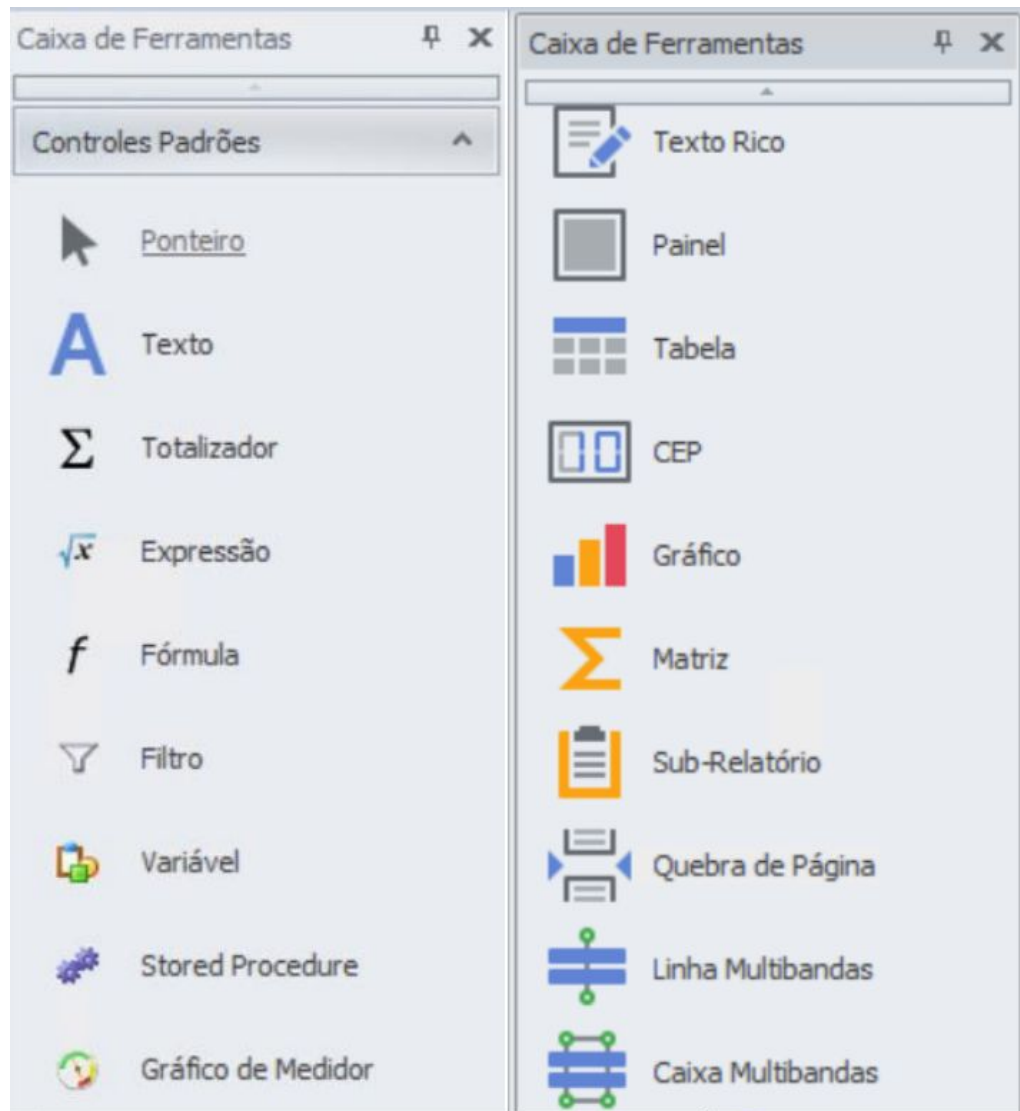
Caixa de Ferramentas

Controles Padrões

Ponteiro

Texto

Totalizador

Expressão

Fórmula

Filtro

Variável

Stored Procedure

Gráfico de Medidor

Caixa de Ferramentas

Texto Rico

Painel

Tabela

CEP

Gráfico

Matriz

Sub-Relatório

Quebra de Página

Linha Multibandas

Caixa Multibandas